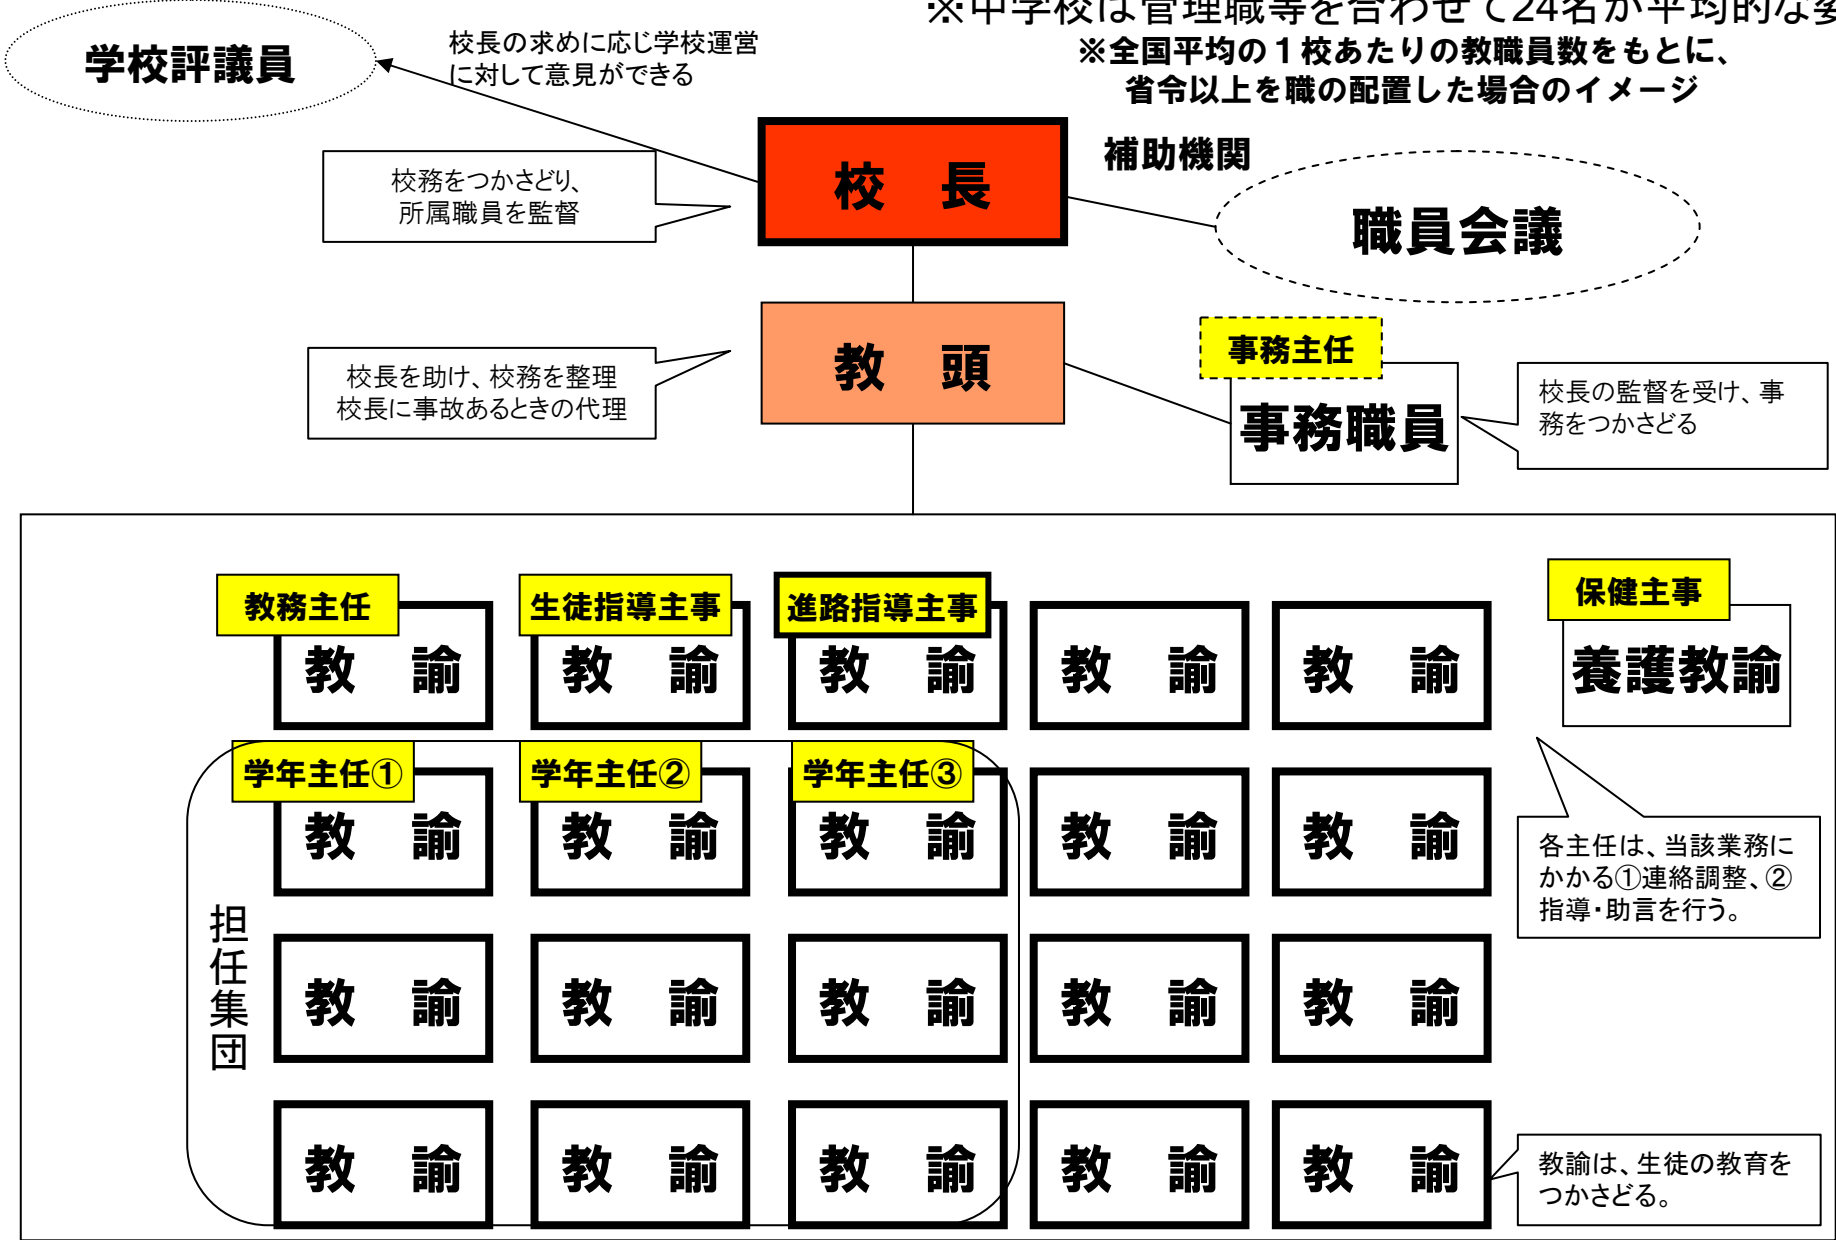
※中学校は管理職等を合わせて24名が平均的な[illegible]
※全国平均の１校あたりの教職員数をもとに、省令以上を職の配置した場合のイメージ

学校評議員

校長の求めに応じ学校運営に対して意見ができる

校務をつかさどり、所属職員を監督

校　長

補助機関

職員会議

教　頭

校長を助け、校務を整理
校長に事故あるときの代理

事務主任

事務職員

校長の監督を受け、事務をつかさどる

教務主任
教　諭

生徒指導主事
教　諭

進路指導主事
教　諭

教　諭

教　諭

保健主事
養護教諭

学年主任①
教　諭

学年主任②
教　諭

学年主任③
教　諭

教　諭

教　諭

各主任は、当該業務にかかる①連絡調整、②指導・助言を行う。

担任集団

教　諭
教　諭
教　諭
教　諭
教　諭

教　諭
教　諭
教　諭
教　諭
教　諭

教諭は、生徒の教育をつかさどる。